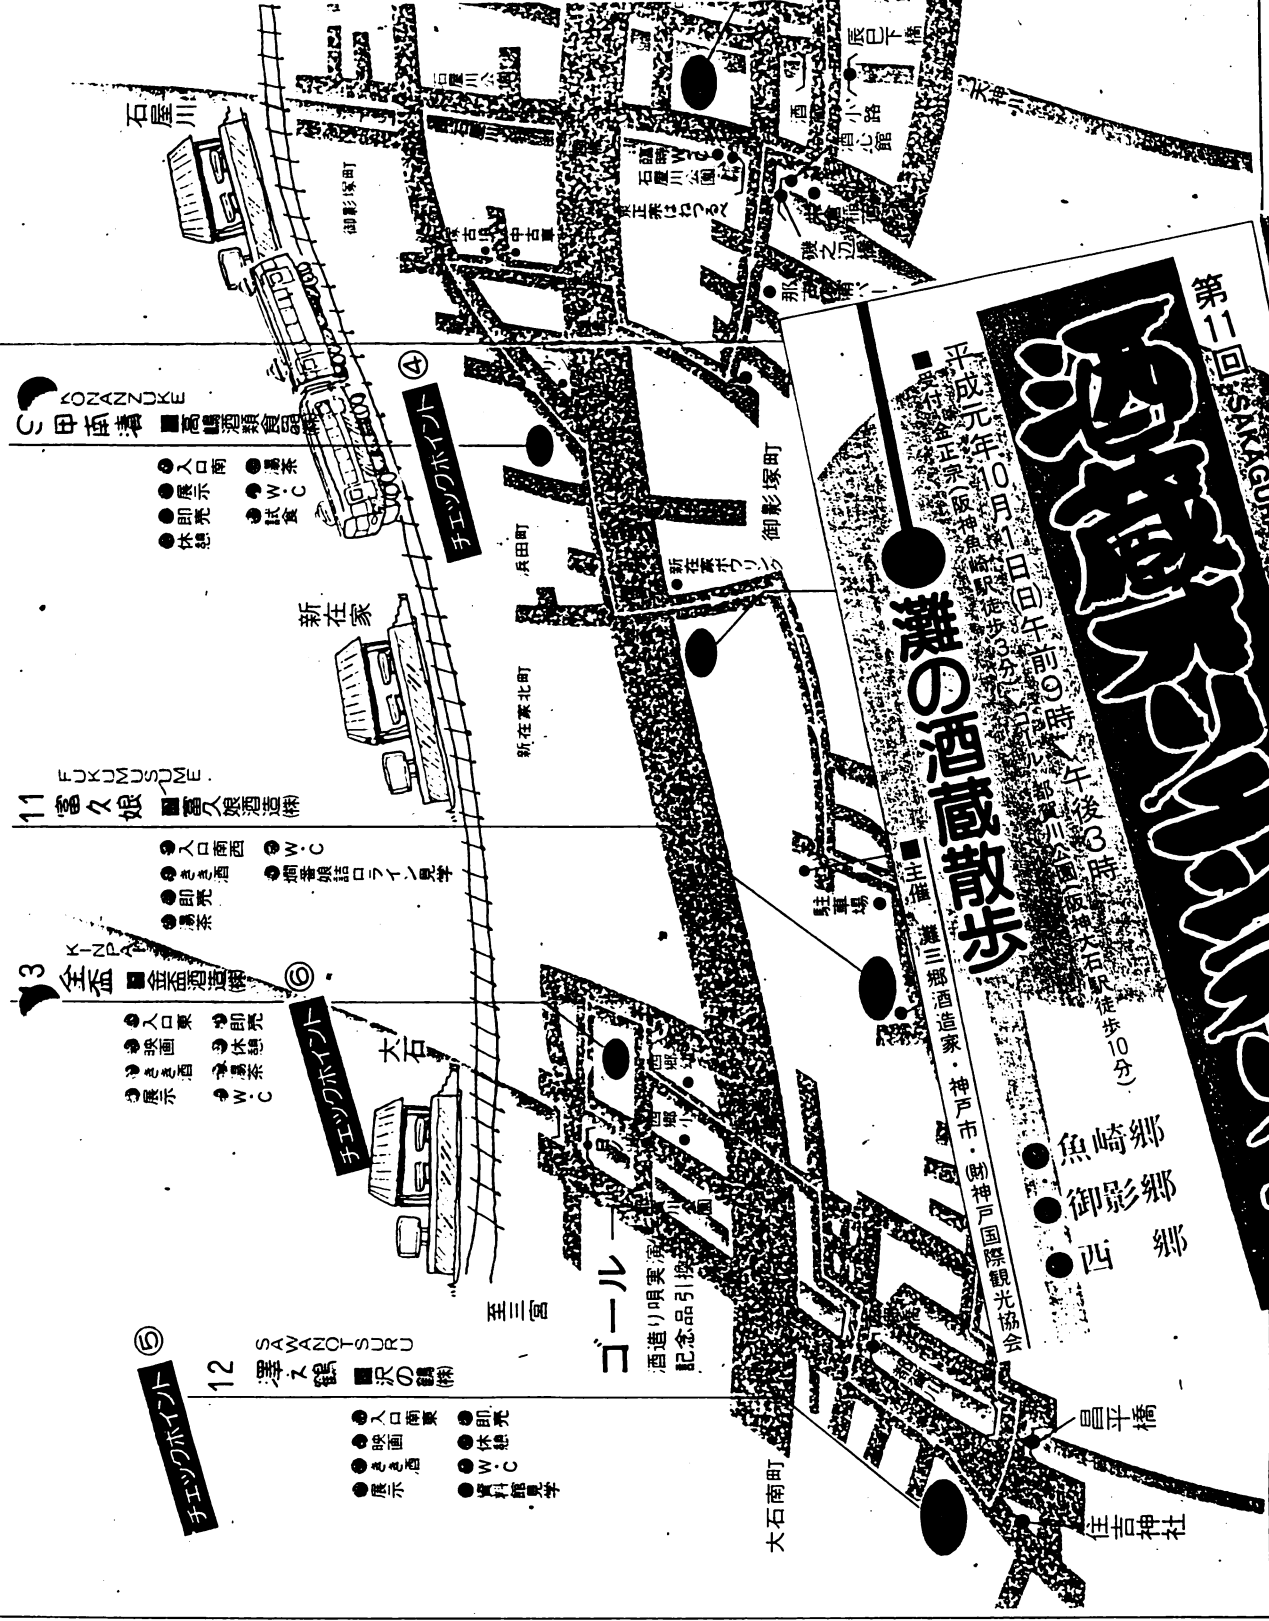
第11回 SAKAGURA

酒蔵オリエンテーリング

灘の酒蔵散歩

■平成元年10月1日(日)午前9時～午後3時
■受付場所 阪神魚崎駅(徒歩3分)

■主催 灘五郷酒造組合・神戸市・(財)神戸国際観光協会

●魚崎郷
●御影郷
●西郷

石屋川

御影塚町

④ チェックポイント

C 甲南漬 ■高嶋酒類食品(株)
KONANZUKE
●入口南 ●湯茶
●展示 ●W・C
●即売 ●試食
●休憩

新在家

新在家北町

浜田町

御影塚町

新在家ボウリング

駐車場

11 富久娘 ■富久娘酒造(株)
FUKUMUSUME
●入口南西 ●W・C
●ききき酒 ●瓶詰ライン見学
●即売
●湯茶

13 金盃 ■金盃酒造(株)
KINPAI
⑥ チェックポイント
●入口東 ●即売
●映画 ●休憩
●きき酒 ●湯茶
●展示 ●W・C

大石

至三宮

ゴール
酒造り唄実演
記念品引換

⑤ チェックポイント

12 澤の鶴 ■沢の鶴(株)
SAWANOTSURU
●入口南東 ●即売
●映画 ●休憩
●きき酒 ●W・C
●展示 ●資料館見学

大石南町

昌平橋

住吉神社

石屋川公園

酒心館

那須

辰巳下橋

天神川